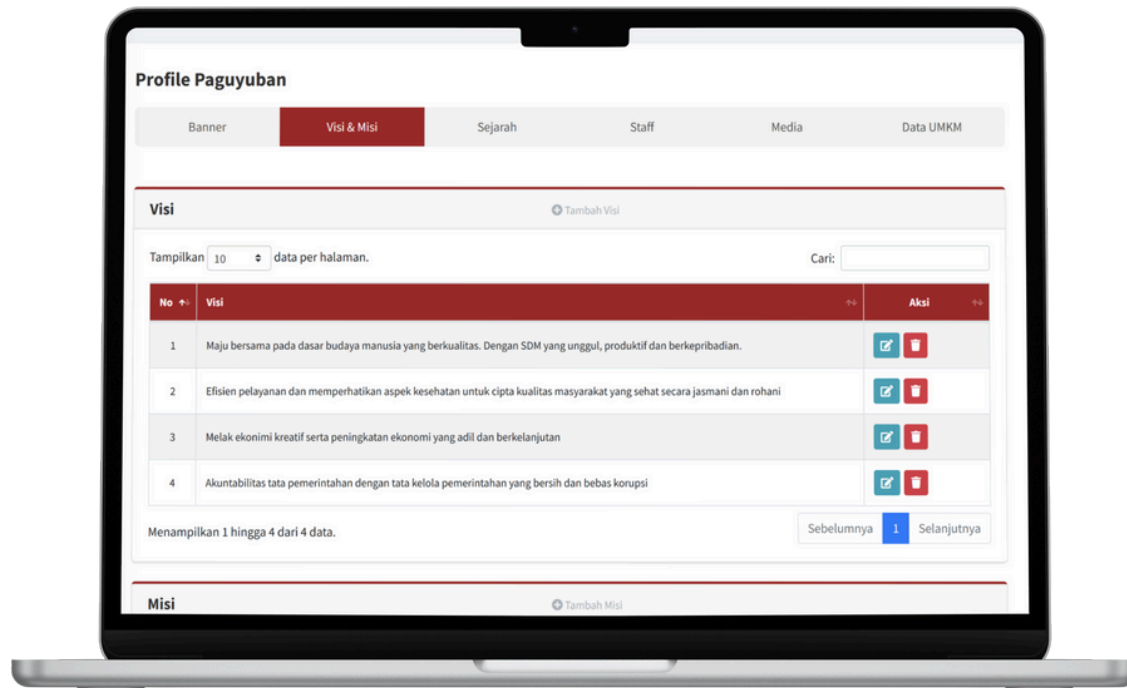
Profile Paguyuban

Banner | Visi & Misi | Sejarah | Staff | Media | Data UMKM

Visi

Tambah Visi

Tampilkan 10 data per halaman.

Cari:

| No | Visi | Aksi |
|---|---|---|
| 1 | Maju bersama pada dasar budaya manusia yang berkualitas. Dengan SDM yang unggul, produktif dan berkepribadian. | |
| 2 | Efisien pelayanan dan memperhatikan aspek kesehatan untuk cipta kualitas masyarakat yang sehat secara jasmani dan rohani | |
| 3 | Melak ekonimi kreatif serta peningkatan ekonomi yang adil dan berkelanjutan | |
| 4 | Akuntabilitas tata pemerintahan dengan tata kelola pemerintahan yang bersih dan bebas korupsi | |

Menampilkan 1 hingga 4 dari 4 data.

Sebelumnya 1 Selanjutnya

Misi

Tambah Misi